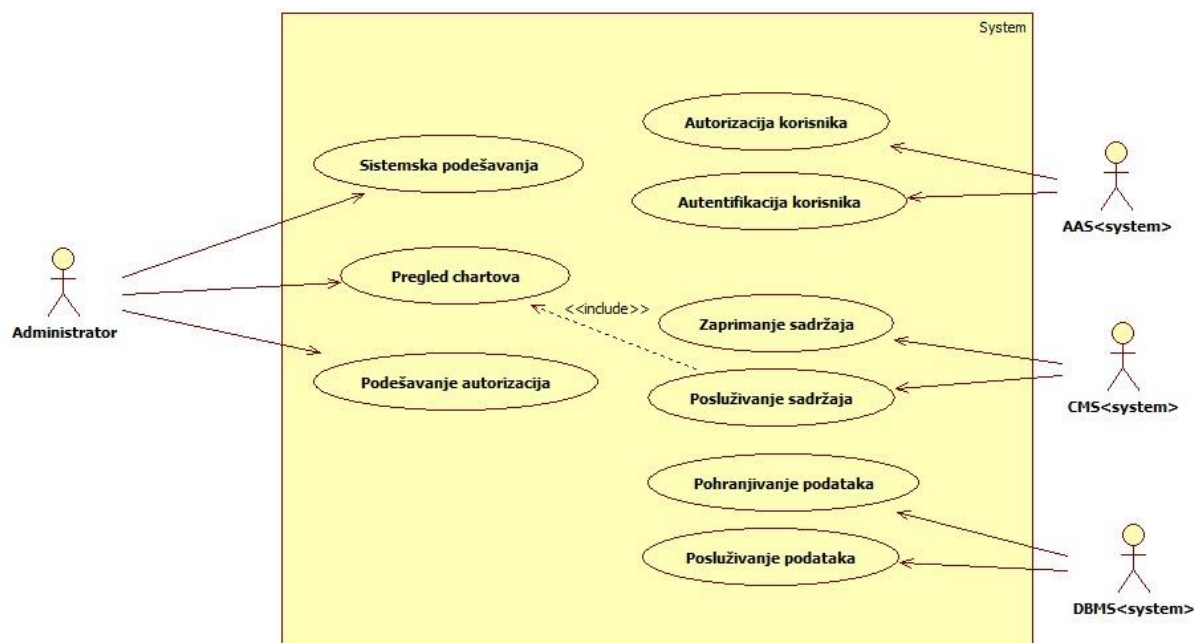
System

Autorizacija korisnika

Sistemska podešavanja

Autentifikacija korisnika

AAS<system>

Administrator

Pregled chartova

<<include>>

Zaprimanje sadržaja

Podešavanje autorizacija

Posluživanje sadržaja

CMS<system>

Pohranjivanje podataka

Posluživanje podataka

DBMS<system>